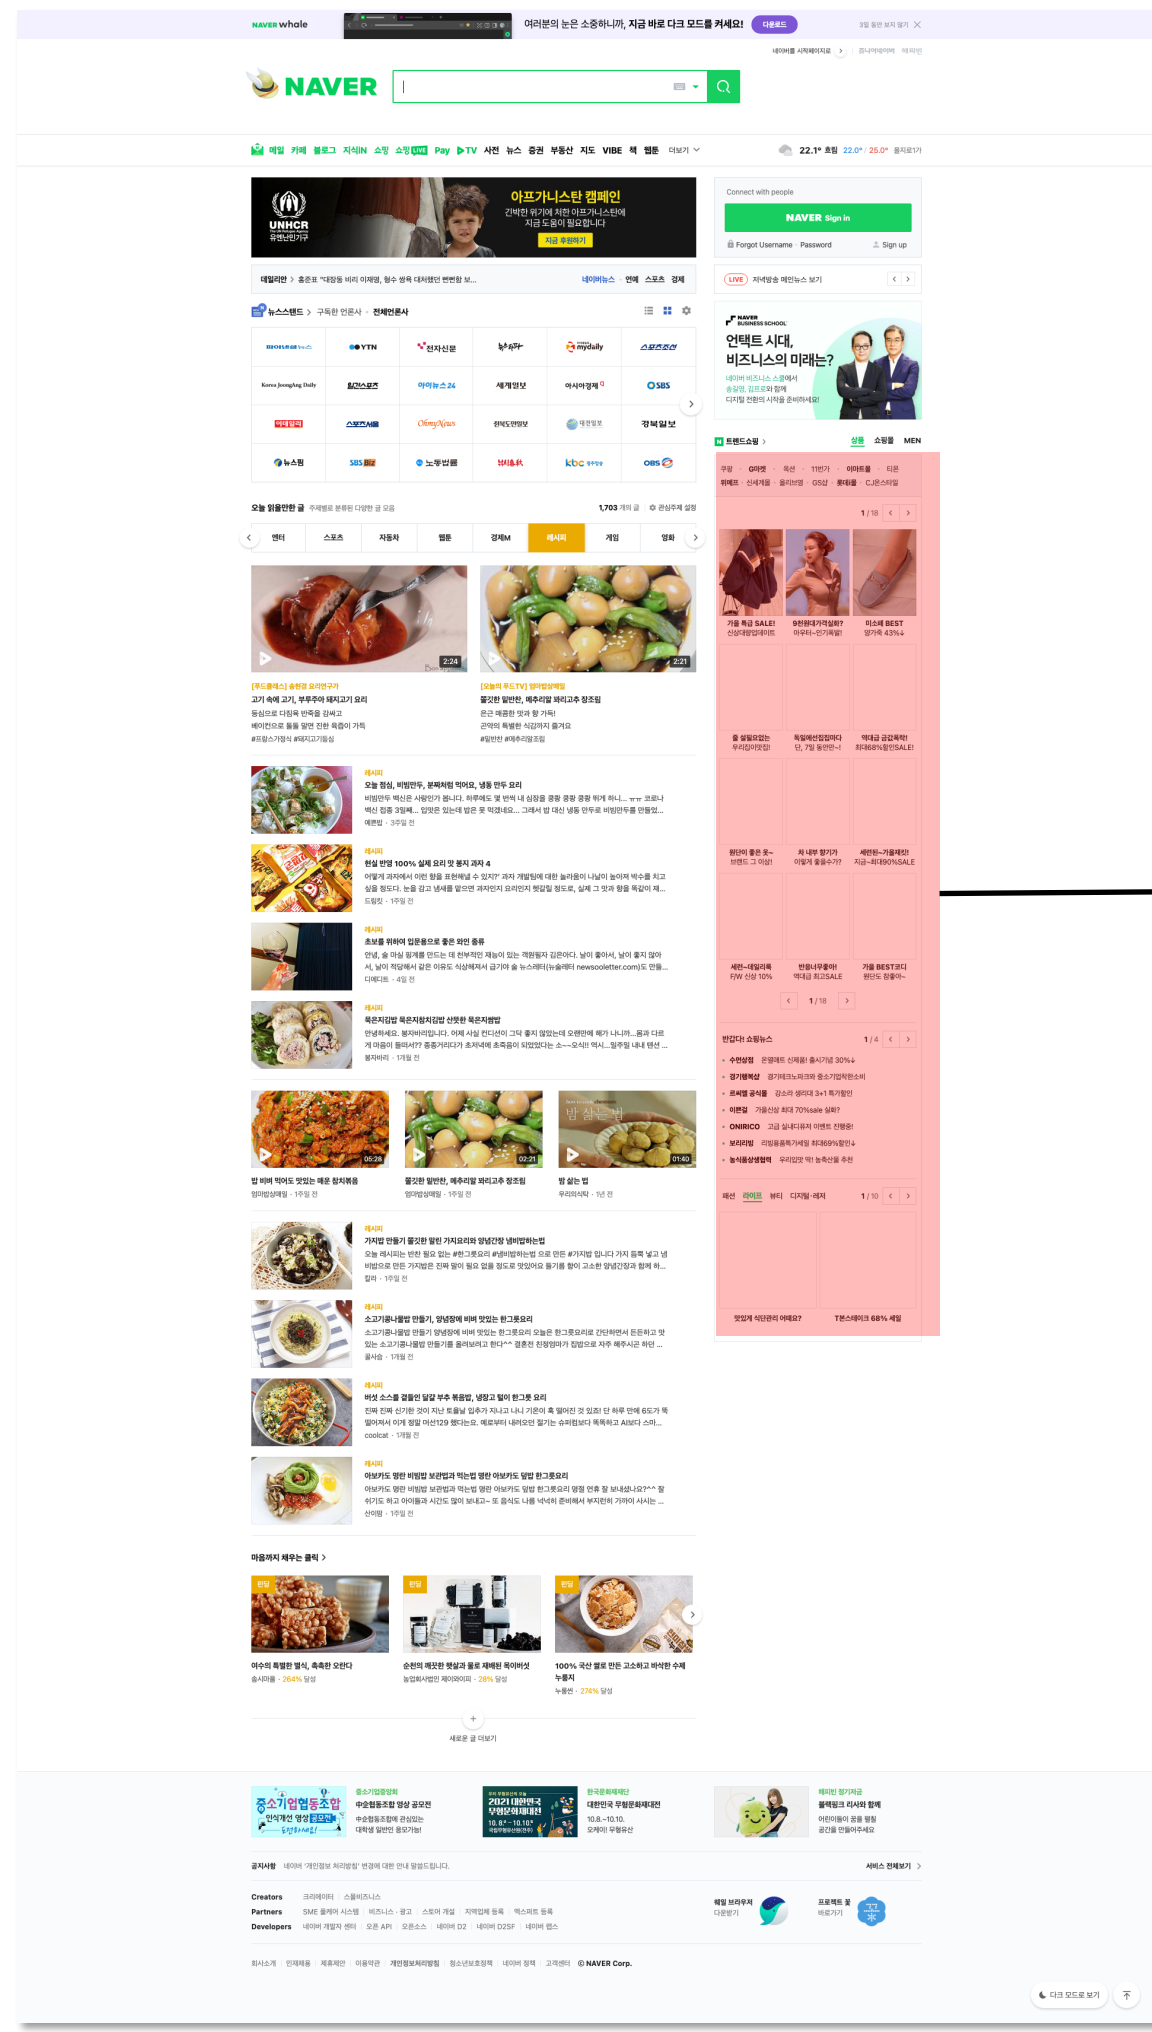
NAVER whale 여러분의 눈은 소중하니까, 지금 바로 다크 모드를 켜세요! 다운로드 3일 동안 보지 않기

네이버를 시작페이지로 쥬니어네이버 해피빈

NAVER

메일 카페 블로그 지식iN 쇼핑 쇼핑LIVE Pay TV 사전 뉴스 증권 부동산 지도 VIBE 책 웹툰 더보기

22.1° 흐림 22.0° / 25.0° 용지로1가

UNHCR 유엔난민기구
아프가니스탄 캠페인
긴박한 위기에 처한 아프가니스탄에 지금 도움이 필요합니다
지금 후원하기

Connect with people
NAVER Sign in
Forgot Username · Password
Sign up

데일리안 홍준표 "대장동 비리 이재명, 형수 쌍욕 대처했던 뻔뻔함 보...
네이버뉴스 · 연예 · 스포츠 · 경제

LIVE 지역방송 메인뉴스 보기

뉴스스탠드 > 구독한 언론사 · 전체언론사

| 파이낸셜뉴스 | YTN | 전자신문 | 농민신문 | mydaily | 스포츠조선 |
|---|---|---|---|---|---|
| Korea JoongAng Daily | 일간스포츠 | 아이뉴스24 | 세계일보 | 아시아경제 | SBS |
| 이데일리 | 스포츠서울 | OhmyNews | 전북도민일보 | 매경일보 | 경북일보 |
| 뉴스핌 | SBS Biz | 노동법률 | 비즈니스 | kbc | OBS |

NAVER BUSINESS SCHOOL
언택트 시대, 비즈니스의 미래는?
네이버 비즈니스 스쿨에서 송길영, 김프로와 함께 디지털 전환의 시작을 준비하세요!

트렌드쇼핑 > 쇼핑 쇼핑몰 MEN

쿠팡 G마켓 옥션 11번가 이마트몰 티몬
위메프 신세계몰 올리브영 GS샵 롯데몰 CJ온스타일

1 / 18
가을 특급 SALE! 신상대량업데이트
9만원대가격실화? 아우터~인기폭발!
미소페 BEST 앞가죽 43%↓
올 설렘요없는 우리집아랫집!
독일메션집집마다 단, 7일 동안만~!
역대급 금값폭락! 최대68%할인SALE!
원단이 좋은 옷~ 브랜드 그 이상!
차 내부 향기가 이렇게 좋을수가?
세련된~가을패션! 지금~최대90%SALE
세련~데일리룩 F/W 신상 10%
반올너무좋아! 역대급 최고SALE
가을 BEST코디 원단도 정품아~
1 / 18

반갑다! 쇼핑뉴스 1 / 4
수면살정 은행페트 신제품! 출시기념 30%↓
경기행복샵 경기테크노파크와 중소기업박람회
프레쉬 공식몰 강소라 생리대 3+1 특가할인
이온결 가을신상 최대 70%sale 실화?
ONIRICO 고급 실내디퓨저 이벤트 진행중!
보리리빙 리빙용품특가세일 최대69%할인↓
농식품상생협력 우리입맛 딱! 농축산물 추천

패션 라이프 뷰티 디지털·레저 1 / 10
맛있게 식단관리 어때요?
T본스테이크 68% 세일

오늘 읽을만한 글 주제별로 분류된 다양한 글 모음 1,703 개의 글 관심주제 설정
엔터 스포츠 자동차 웹툰 경제M 레시피 게임 영화

[푸드클래스] 송헌경 요리연구가
고기 속에 고기, 부루주아 돼지고기 요리
등심으로 다짐육 반죽을 감싸고 베이컨으로 돌돌 말면 진한 육즙이 가득
#프랑스가정식 #돼지고기등심

[오늘의 푸드TV] 엄마밥상제일
쫄깃한 말랑한, 메추리알 꽈리고추 장조림
온근 매콤한 맛과 짭 가득!
곤약의 특별한 식감까지 즐겨요
#밥반찬 #메추리알장조림

레시피
오늘 점심, 비빔만두, 분짜처럼 먹어요, 냉동 만두 요리
예쁜밥 · 3주일 전

레시피
현실 반영 100% 실제 요리 맛 봉지 과자 4
드림팟 · 1주일 전

레시피
초보를 위하여 입문용으로 좋은 와인 종류
디에디트 · 4일 전

레시피
묵은지김밥 묵은지참치김밥 산뜻한 묵은지쌈밥
봉자바리 · 1개월 전

밥 비벼 먹어도 맛있는 매운 참치볶음
엄마밥상제일 · 1주일 전
쫄깃한 말랑한, 메추리알 꽈리고추 장조림
엄마밥상제일 · 1주일 전
밥 삶는 법
우리의식탁 · 1년 전

레시피
가지밥 만들기 쫄깃한 말린 가지요리와 양념간장 냄비밥하는법
칼라 · 1주일 전

레시피
소고기콩나물밥 만들기, 양념장에 비벼 맛있는 한그릇요리
꿀사슴 · 1개월 전

레시피
버섯 소스를 곁들인 달걀 부추 볶음밥, 냉장고 털이 한그릇 요리
coolcat · 1개월 전

레시피
아보카도 명란 비빔밥 보관법과 먹는법 명란 아보카도 덮밥 한그릇요리
산여행 · 1주일 전

마음까지 채우는 클릭 >
펀딩 아이의 특별한 별식, 촉촉한 오란다 송시마을 · 264% 달성
펀딩 순천의 깨끗한 햇살과 물로 재배된 목이버섯 농업회사법인 제이와이피 · 28% 달성
펀딩 100% 국산 쌀로 만든 고소하고 바삭한 수제 누룽지 누룽썬 · 274% 달성

새로운 글 더보기

중소기업협동조합 중소협동조합 영상 공모전
2021 대한민국 무형문화재대전 한국문화재재단 10.8.~10.10.
해피빈 정기저금 블랙핑크 리사와 함께

공지사항 네이버 '개인정보 처리방침' 변경에 대한 안내 말씀드립니다. 서비스 전체보기

Creators 크리에이터 스몰비즈니스
Partners SME 플랫폼 시스템 비즈니스 · 광고 스토어 개설 지역업체 등록 엑스퍼트 등록
Developers 네이버 개발자 센터 오픈 API 오픈소스 네이버 D2 네이버 D2SF 네이버 랩스

웨일 브라우저 다운받기
프로젝트 꽃 바로가기

회사소개 인재채용 제휴제안 이용약관 개인정보처리방침 청소년보호정책 네이버 정책 고객센터 © NAVER Corp.

다크 모드로 보기